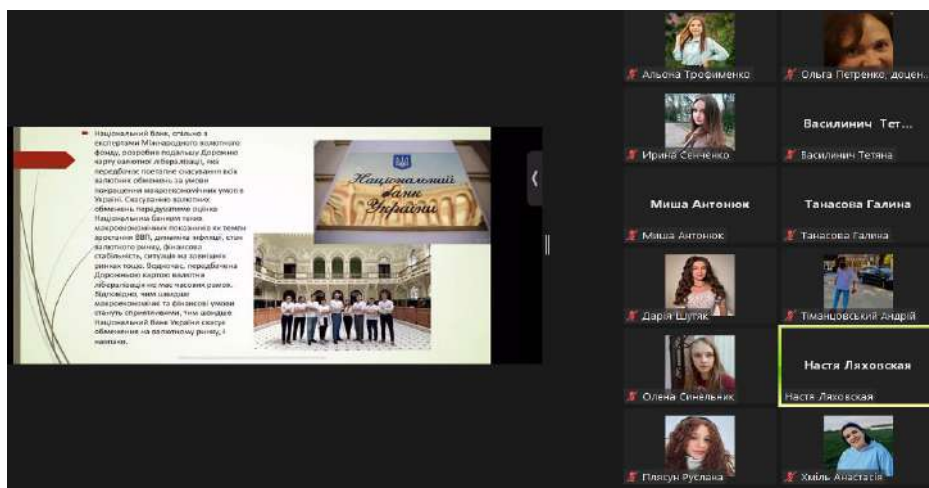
Національний банк, спільно з експертами Міжнародного валютного фонду, розробив подальшу Дорожню карту валютної лібералізації, яка передбачає поступове скасування всіх валютних обмежень за умови покращення макроекономічних умов в Україні. Скасування валютних обмежень передбачене оцінка Національним банком таких макроекономічних показників як темпи зростання ВВП, динаміка інфляції, стан валютного ринку, фінансова стабільність, ситуація на зовнішніх ринках тощо. Водночас, передбачена Дорожньою картою валютна лібералізація не має часових рамок. Відповідно, чим швидше макроекономічні та фінансові умови стануть сприятливими, тим швидше Національний банк України скасує обмеження на валютному ринку, і навпаки.

Національний банк України

Альона Трофименко
Ольга Петренко, доцен...
Ирина Сенченко
Василинич Тет...
Василинич Тетяна
Миша Антонюк
Миша Антонюк
Танасова Галина
Танасова Галина
Дарія Шутяк
Тіманцовський Андрій
Олена Синельник
Настя Ляховская
Настя Ляховская
Плясун Руслана
Хміль Анастасія